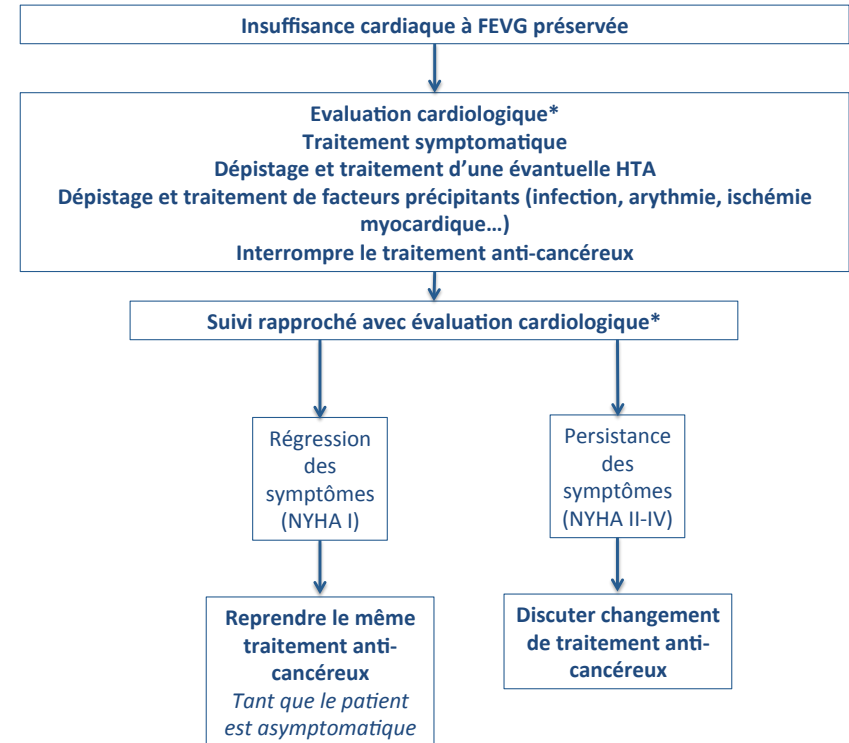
Insuffisance cardiaque à FEVG préservée

Evaluation cardiologique*
Traitement symptomatique
Dépistage et traitement d'une évantuelle HTA
Dépistage et traitement de facteurs précipitants (infection, arythmie, ischémie myocardique…)
Interrompre le traitement anti-cancéreux

Suivi rapproché avec évaluation cardiologique*

Régression des symptômes (NYHA I)

Persistance des symptômes (NYHA II-IV)

Reprendre le même traitement anti-cancéreux
Tant que le patient est asymptomatique

Discuter changement de traitement anti-cancéreux